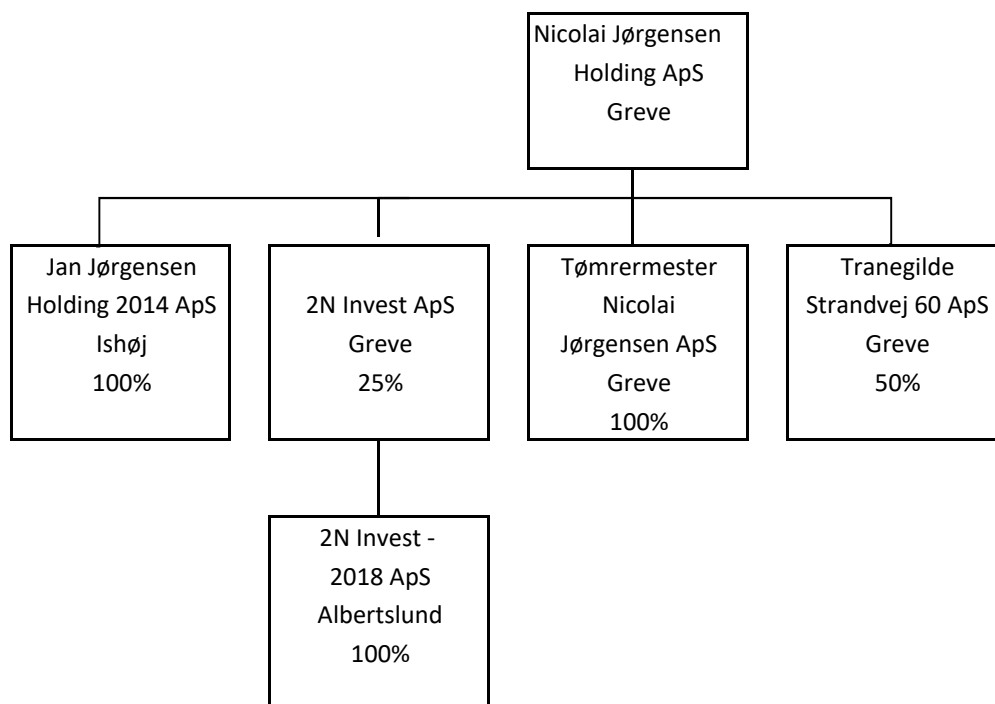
Nicolai Jørgensen
Holding ApS
Greve

Jan Jørgensen
Holding 2014 ApS
Ishøj
100%

2N Invest ApS
Greve
25%

Tømrermester
Nicolai
Jørgensen ApS
Greve
100%

Tranegilde
Strandvej 60 ApS
Greve
50%

2N Invest -
2018 ApS
Albertslund
100%